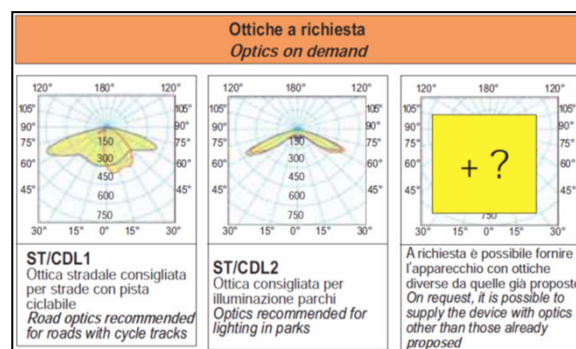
Ottiche a richiesta
Optics on demand

120° 180° 120°
105° 105°
90° 90°
75° 75°
60° 60°
45° 45°
150
300
450
600
750
30° 15° 0° 15° 30°

ST/CDL1
Ottica stradale consigliata per strade con pista ciclabile
Road optics recommended for roads with cycle tracks

120° 180° 120°
105° 105°
90° 90°
75° 75°
60° 60°
45° 45°
150
300
450
600
750
30° 15° 0° 15° 30°

ST/CDL2
Ottica consigliata per illuminazione parchi
Optics recommended for lighting in parks

120° 180° 120°
105° 105°
90° 90°
75° 75°
60° 60°
45° 45°
+ ?
750
30° 15° 0° 15° 30°

A richiesta è possibile fornire l'apparecchio con ottiche diverse da quelle già proposte
On request, it is possible to supply the device with optics other than those already proposed